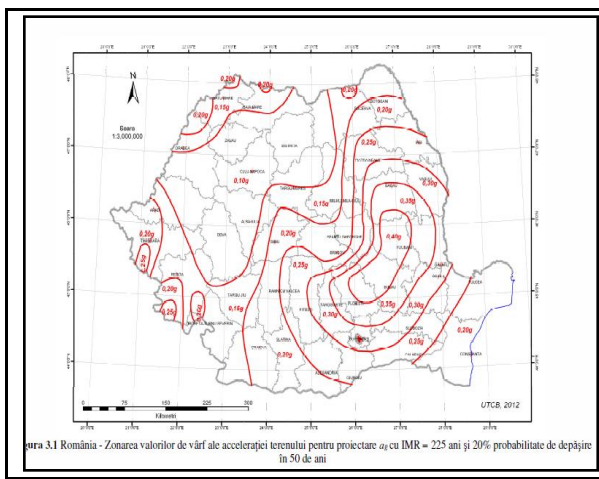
N

Scara
1:3,000,000

0,20g
0,20g
0,20g
0,15g
0,20g
0,10g
0,15g
0,25g
0,30g
0,35g
0,40g
0,20g
0,25g
0,30g
0,20g
0,25g
0,20g
0,15g
0,10g
0,25g
0,15g
0,30g
0,35g
0,30g
0,25g
0,20g
0,10g

0 75 150 225 300
Kilometri

UTCB, 2012

gura 3.1 România - Zonarea valorilor de vârf ale accelerației terenului pentru proiectare $a_g$ cu IMR = 225 ani și 20% probabilitate de depășire în 50 de ani